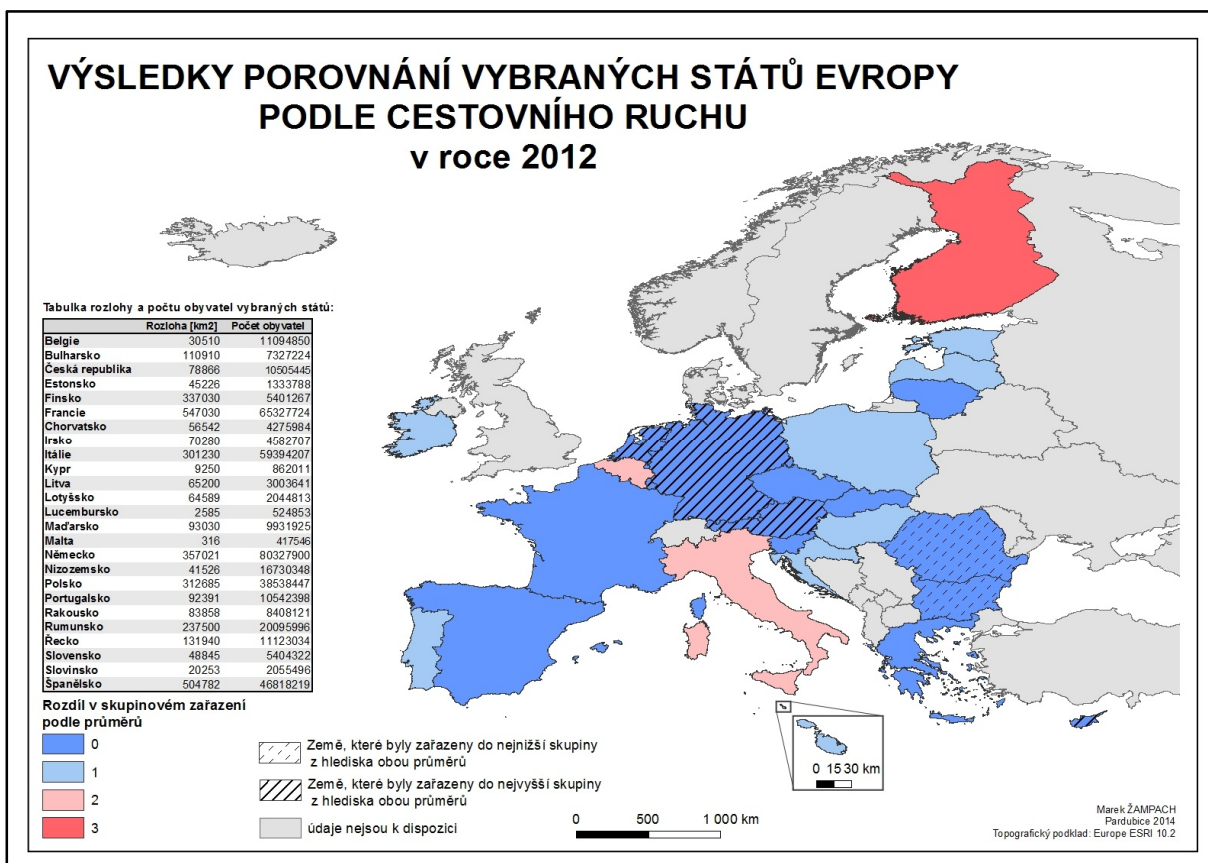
VÝSLEDKY POROVNÁNÍ VYBRANÝCH STÁTŮ EVROPY PODLE CESTOVNÍHO RUCHU v roce 2012

Tabulka rozlohy a počtu obyvatel vybraných států:

| | Rozloha [km2] | Počet obyvatel |
|---|---|---|
| Belgie | 30510 | 11094850 |
| Bulharsko | 110910 | 7327224 |
| Česká republika | 78866 | 10505445 |
| Estonsko | 45226 | 1333788 |
| Finsko | 337030 | 5401267 |
| Francie | 547030 | 65327724 |
| Chorvatsko | 56542 | 4275984 |
| Irsko | 70280 | 4582707 |
| Itálie | 301230 | 59394207 |
| Kypr | 9250 | 862011 |
| Litva | 65200 | 3003641 |
| Lotyšsko | 64589 | 2044813 |
| Lucembursko | 2585 | 524853 |
| Maďarsko | 93030 | 9931925 |
| Malta | 316 | 417546 |
| Německo | 357021 | 80327900 |
| Nizozemsko | 41526 | 16730348 |
| Polsko | 312685 | 38538447 |
| Portugalsko | 92391 | 10542398 |
| Rakousko | 83858 | 8408121 |
| Rumunsko | 237500 | 20095996 |
| Řecko | 131940 | 11123034 |
| Slovensko | 48845 | 5404322 |
| Slovinsko | 20253 | 2055496 |
| Španělsko | 504782 | 46818219 |

Rozdíl v skupinovém zařazení podle průměrů
0
1
2
3

Země, které byly zařazeny do nejnižší skupiny z hlediska obou průměrů
Země, které byly zařazeny do nejvyšší skupiny z hlediska obou průměrů
údaje nejsou k dispozici

0 15 30 km

0 500 1 000 km

Marek ŽAMPACH
Pardubice 2014
Topografický podklad: Europe ESRI 10.2